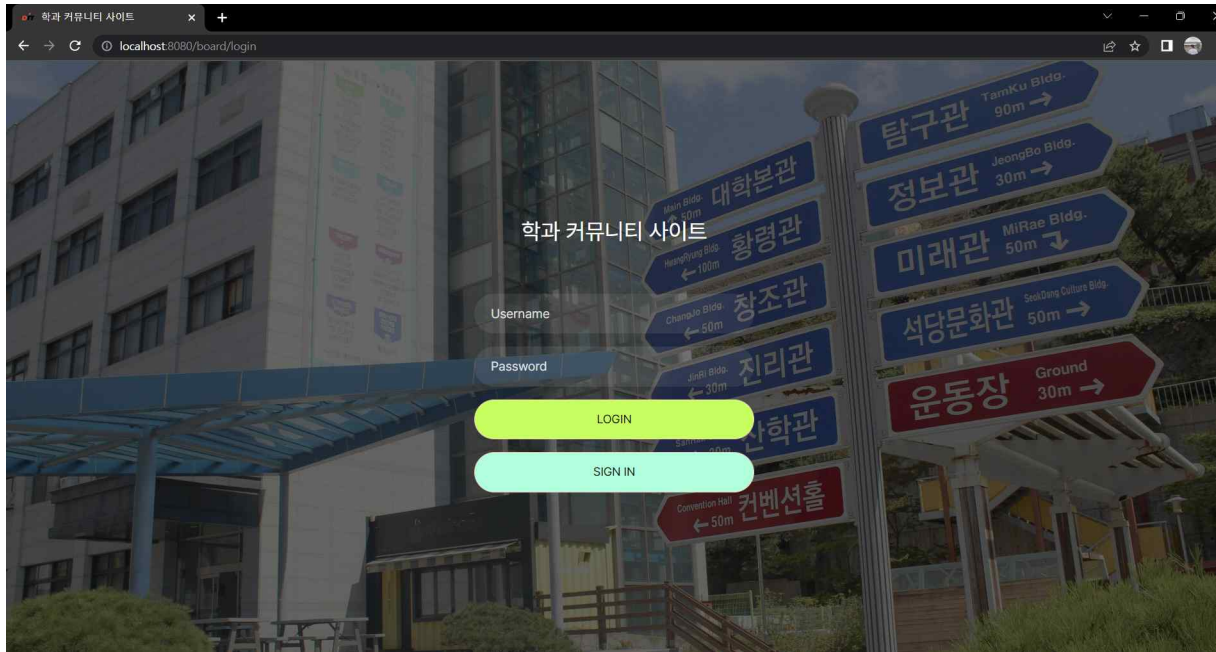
학과 커뮤니티 사이트 ×

localhost:8080/board/login

탐구관 TamKu Bldg. 90m →
Main Bldg. 대학본관 ← 50m
정보관 JeongBo Bldg. 30m →
HwangRyung Bldg. ← 100m 황령관
미래관 MiRae Bldg. 50m ↓
ChangJo Bldg. ← 50m 창조관
석당문화관 SeokDang Culture Bldg. 50m →
JinRi Bldg. ← 30m 진리관
운동장 Ground 30m →
산학관
Convention Hall ← 50m 컨벤션홀

학과 커뮤니티 사이트

Username

Password

LOGIN

SIGN IN